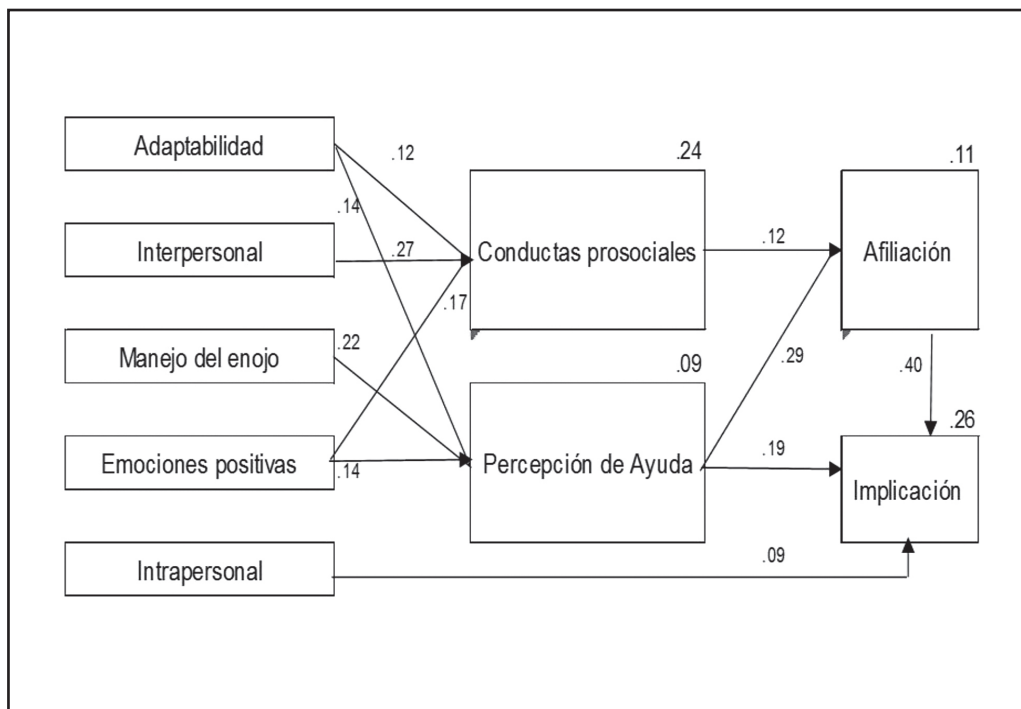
Adaptabilidad

.12

.14

.24

.11

Interpersonal

.27

Conductas prosociales

.12

Afiliación

.17

Manejo del enojo

.22

.09

.29

.40

.26

Emociones positivas

.14

Percepción de Ayuda

.19

Implicación

Intrapersonal

.09